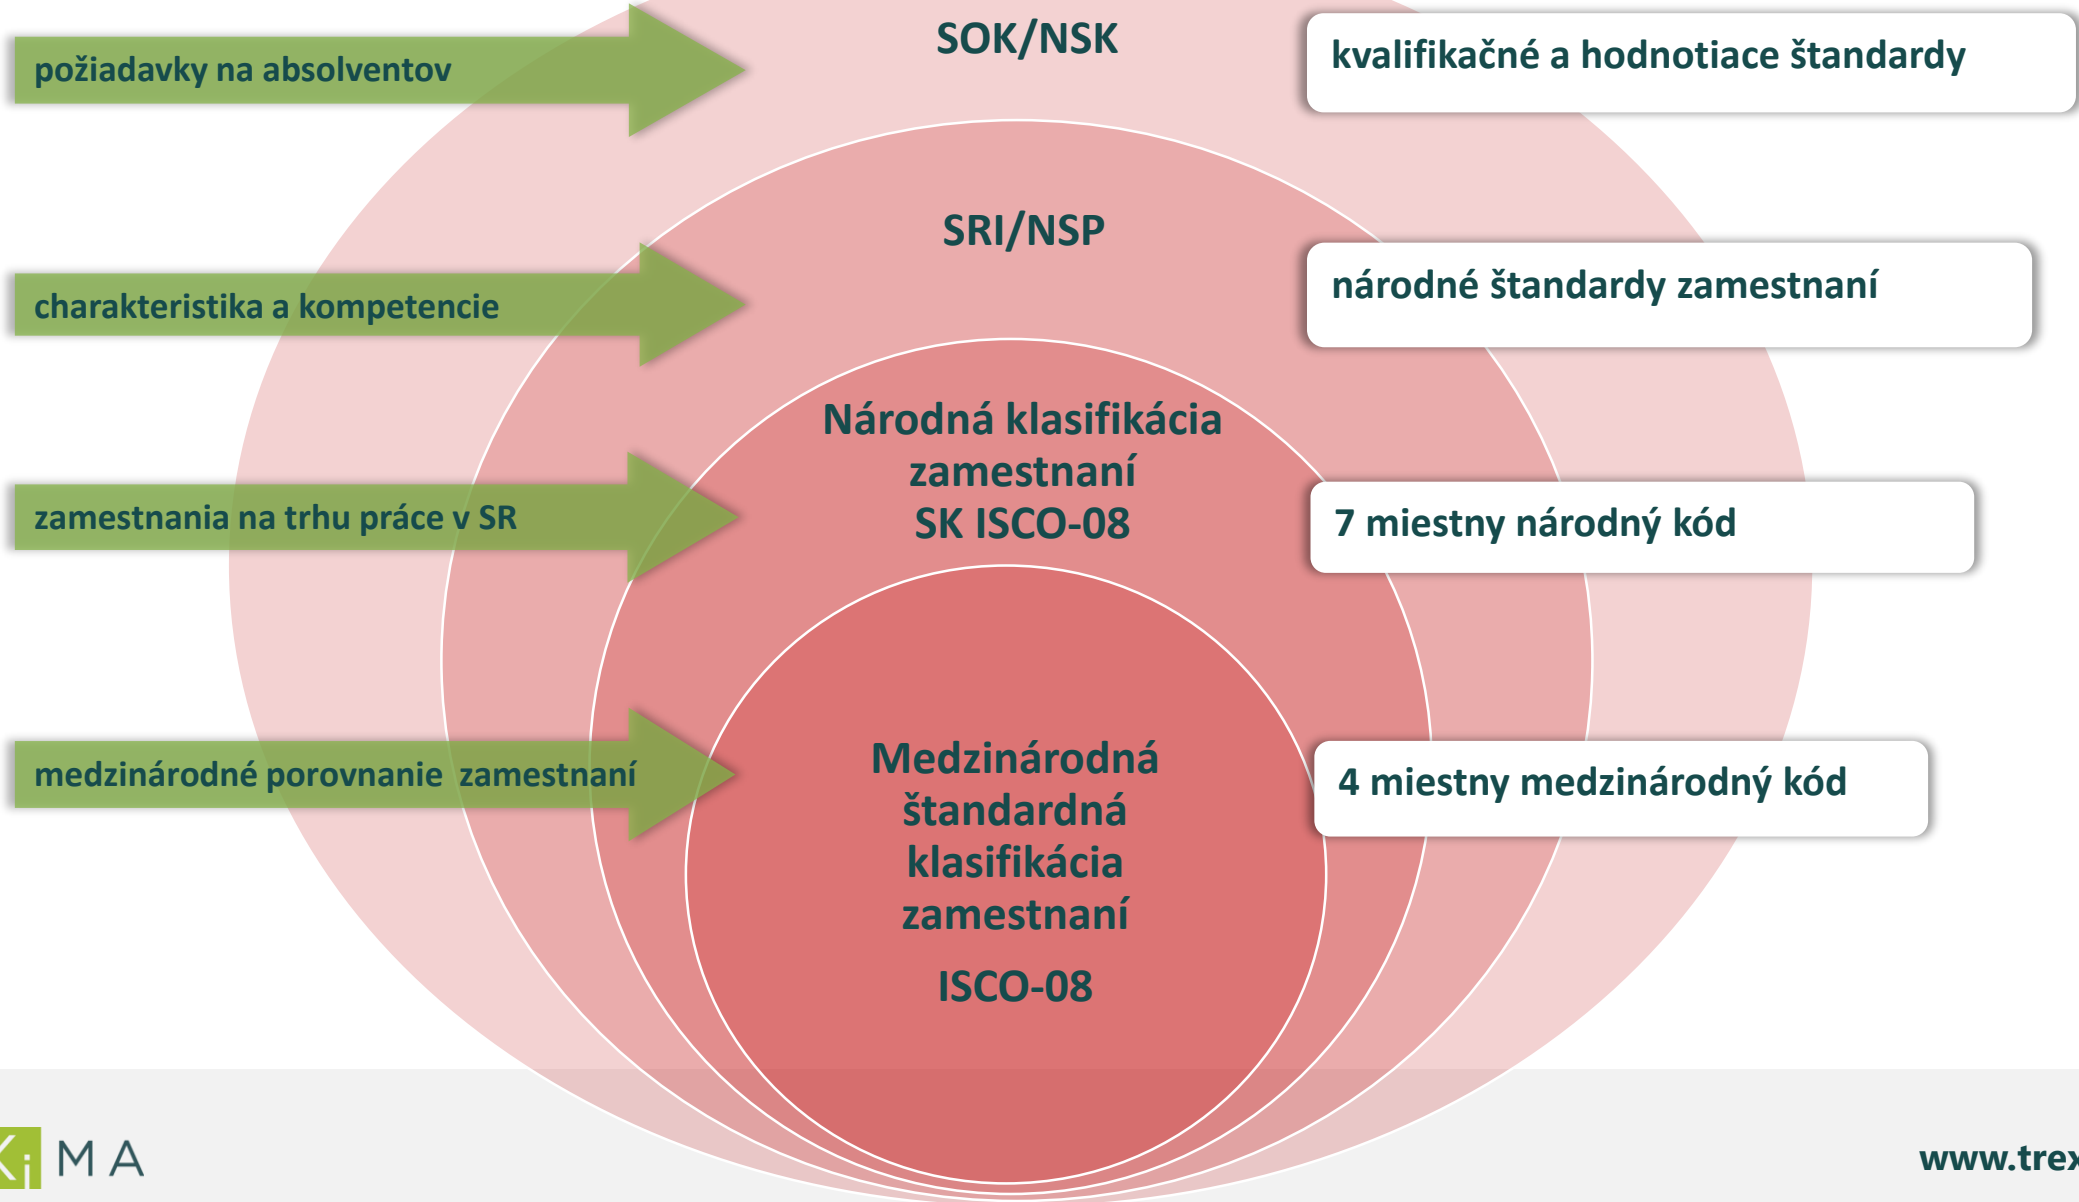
požiadavky na absolventov

SOK/NSK

kvalifikačné a hodnotiace štandardy

SRI/NSP

charakteristika a kompetencie

národné štandardy zamestnaní

Národná klasifikácia zamestnaní SK ISCO-08

zamestnania na trhu práce v SR

7 miestny národný kód

medzinárodné porovnanie zamestnaní

Medzinárodná štandardná klasifikácia zamestnaní

ISCO-08

4 miestny medzinárodný kód

Ki MA

www.trex